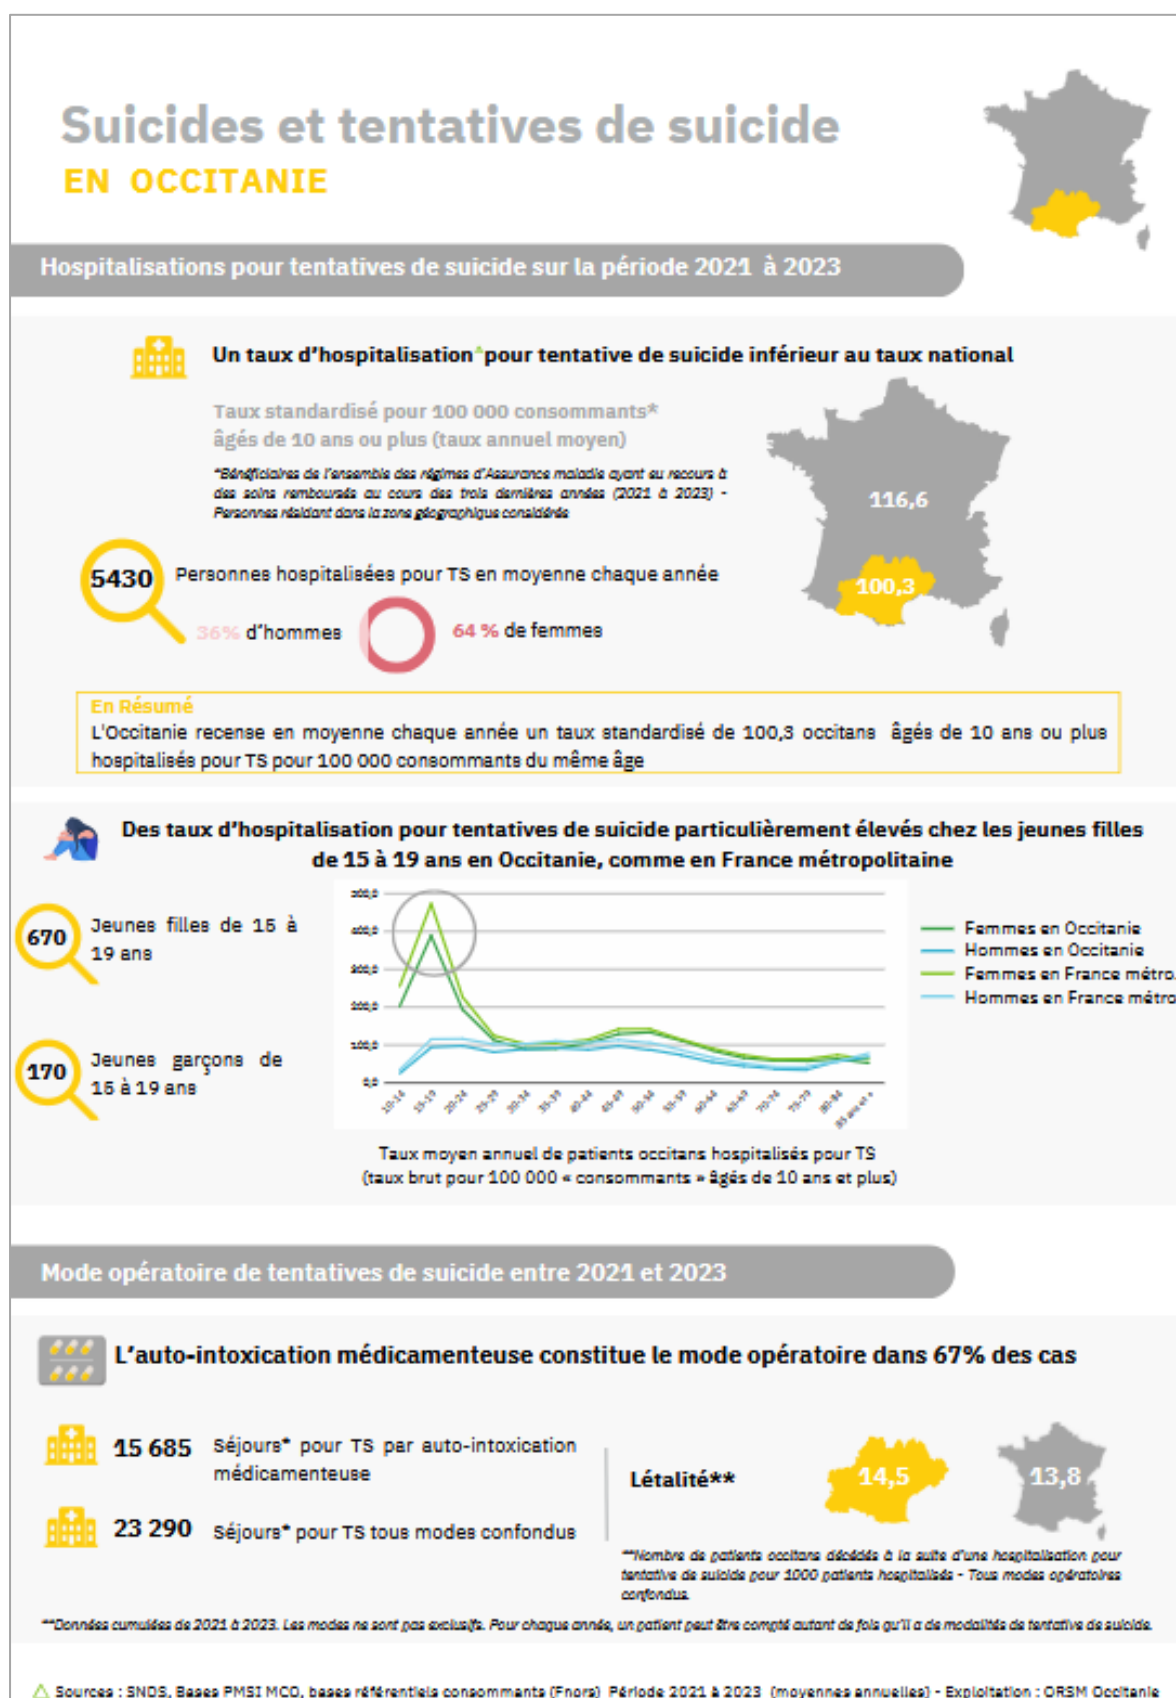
Suicides et tentatives de suicide
EN OCCITANIE

Hospitalisations pour tentatives de suicide sur la période 2021 à 2023

Un taux d'hospitalisation* pour tentative de suicide inférieur au taux national

Taux standardisé pour 100 000 consommants* âgés de 10 ans ou plus (taux annuel moyen)

*Bénéficiaires de l'ensemble des régimes d'Assurance maladie ayant eu recours à des soins remboursés au cours des trois dernières années (2021 à 2023) - Personnes résidant dans la zone géographique considérée

116,6

100,3

5430 Personnes hospitalisées pour TS en moyenne chaque année

36% d'hommes

64 % de femmes

En Résumé
L'Occitanie recense en moyenne chaque année un taux standardisé de 100,3 occitans âgés de 10 ans ou plus hospitalisés pour TS pour 100 000 consommants du même âge

Des taux d'hospitalisation pour tentatives de suicide particulièrement élevés chez les jeunes filles de 15 à 19 ans en Occitanie, comme en France métropolitaine

670 Jeunes filles de 15 à 19 ans

170 Jeunes garçons de 15 à 19 ans

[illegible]
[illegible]
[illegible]
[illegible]
100,0
0,0

10-14 15-19 20-24 25-29 30-34 35-39 40-44 45-49 50-54 55-59 60-64 65-69 70-74 75-79 80-84 85 ans et +

Femmes en Occitanie
Hommes en Occitanie
Femmes en France métro
Hommes en France métro

Taux moyen annuel de patients occitans hospitalisés pour TS (taux brut pour 100 000 « consommants » âgés de 10 ans et plus)

Mode opératoire de tentatives de suicide entre 2021 et 2023

L'auto-intoxication médicamenteuse constitue le mode opératoire dans 67% des cas

15 685 Séjours* pour TS par auto-intoxication médicamenteuse

23 290 Séjours* pour TS tous modes confondus

Létalité**

14,5

13,8

**Nombre de patients occitans décédés à la suite d'une hospitalisation pour tentative de suicide pour 1000 patients hospitalisés - Tous modes opératoires confondus

*Données cumulées de 2021 à 2023. Les modes ne sont pas exclusifs. Pour chaque année, un patient peut être compté autant de fois qu'il a de modalités de tentative de suicide.

Sources : SNDS, Bases PMSI MCO, bases référentiels consommants (Fnors) Période 2021 à 2023 (moyennes annuelles) - Exploitation : ORSM Occitanie